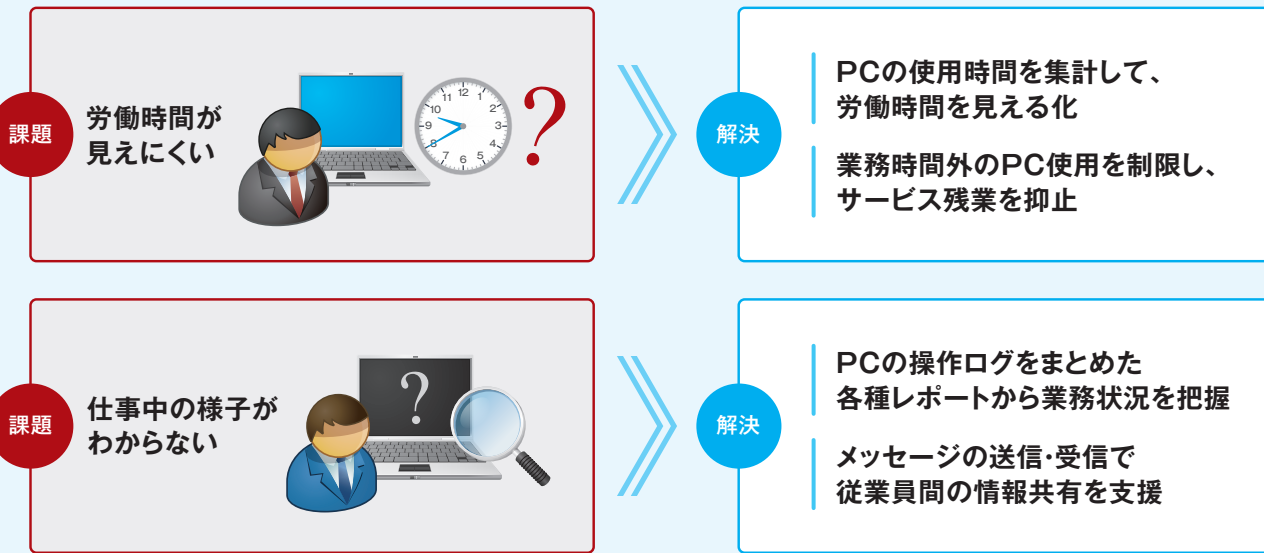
課題

労働時間が見えにくい

12
1
2
3
4
5
6
7
8
9
10
11

?

解決

PCの使用時間を集計して、労働時間を見える化

業務時間外のPC使用を制限し、サービス残業を抑止

課題

仕事中の様子がわからない

?

解決

PCの操作ログをまとめた各種レポートから業務状況を把握

メッセージの送信･受信で従業員間の情報共有を支援